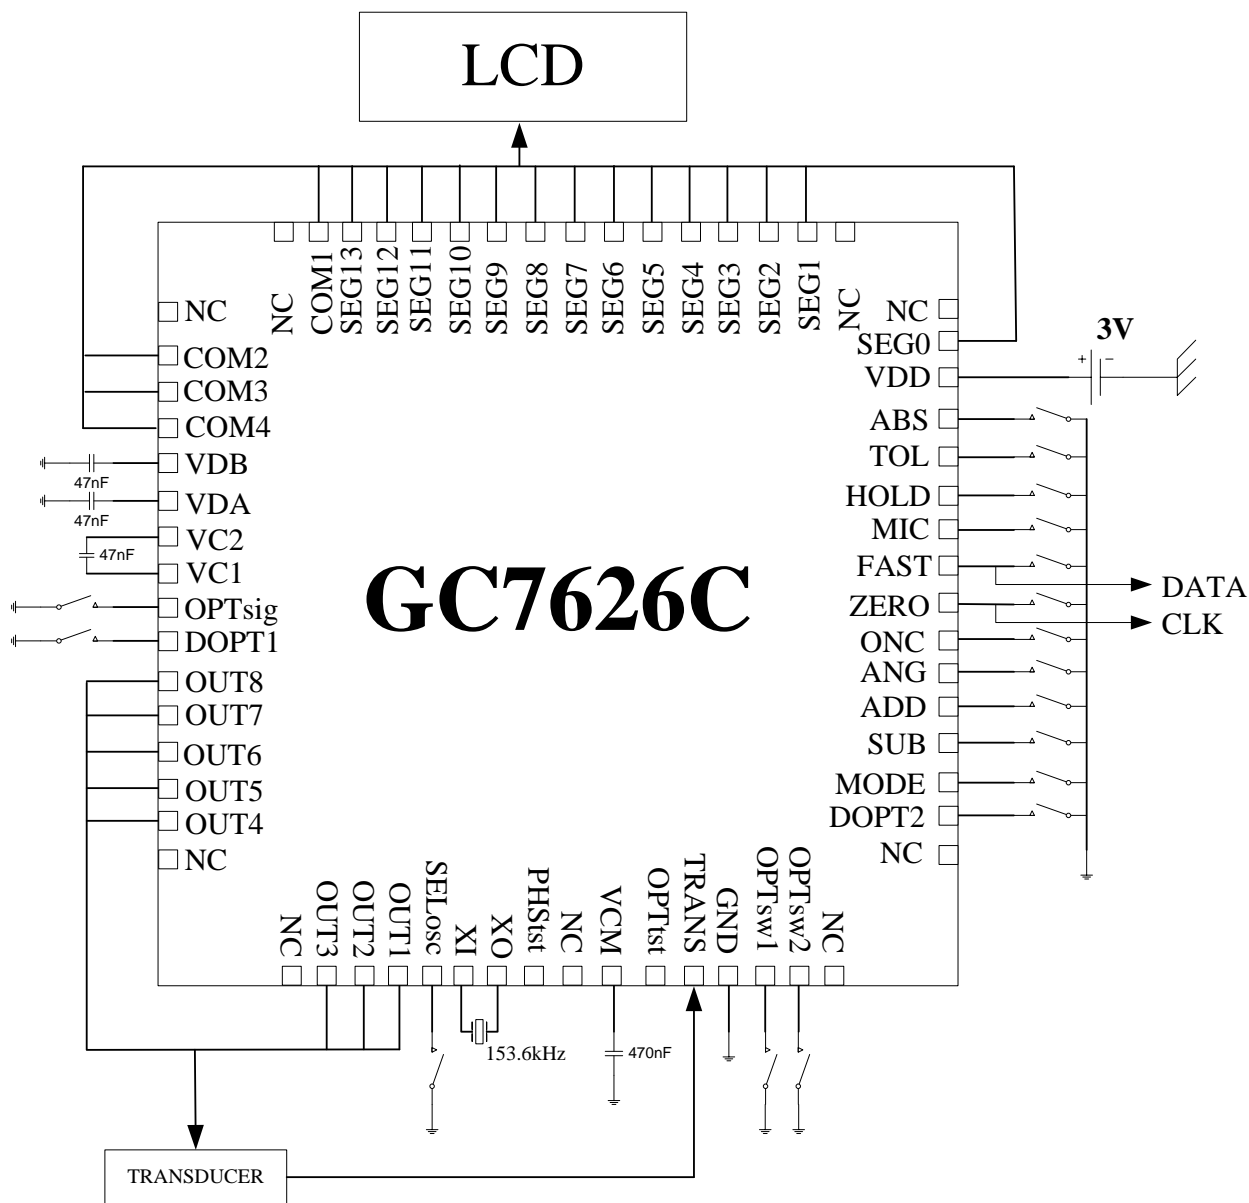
LCD

NC COM1 SEG13 SEG12 SEG11 SEG10 SEG9 SEG8 SEG7 SEG6 SEG5 SEG4 SEG3 SEG2 SEG1 NC

NC
COM2
COM3
COM4
VDB
47nF
VDA
47nF
VC2
47nF
VC1
OPTsig
DOPT1
OUT8
OUT7
OUT6
OUT5
OUT4
NC

GC7626C

3V
+ −
NC
SEG0
VDD
ABS
TOL
HOLD
MIC
FAST
DATA
ZERO
CLK
ONC
ANG
ADD
SUB
MODE
DOPT2
NC

NC OUT3 OUT2 OUT1 SELosc XI XO PHStst NC VCM OPTtst TRANS GND OPTsw1 OPTsw2 NC

153.6kHz
470nF

TRANSDUCER